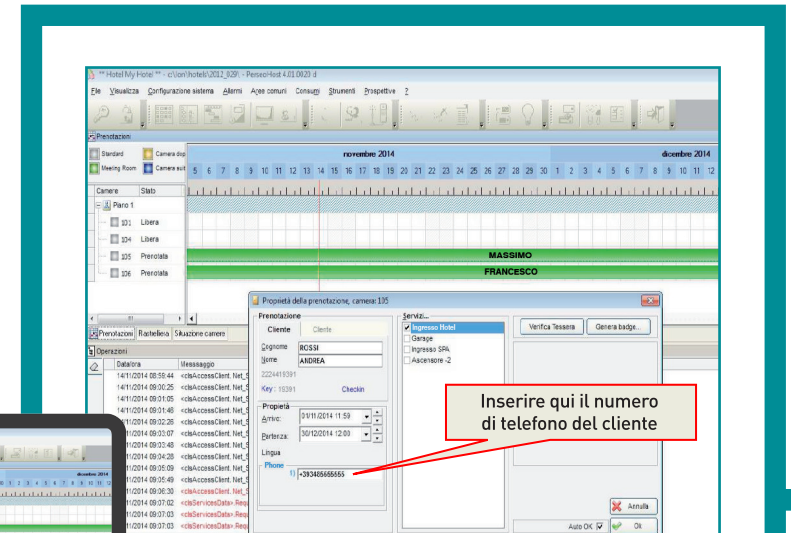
** Hotel My Hotel ** - c:\on\hotel\2012_029\ - PerseoHost 4.01.0020 d

File Visualizza Configurazione sistema Allarmi Aree comuni Consumi Strumenti Prospettive ?

Prenotazioni

Standard
Camera dop
Meeting Room
Camera sui

novembre 2014
dicembre 2014

5 6 7 8 9 10 11 12 13 14 15 16 17 18 19 20 21 22 23 24 25 26 27 28 29 30 1 2 3 4 5 6 7 8 9 10 11 12

Camere Stato
Piano 1
101 Libera
104 Libera
105 Prenotata
106 Prenotata

MASSIMO
FRANCESCO

Prenotazioni Rastrelliera Situazione camere

Operazioni

Data/ora Messaggio
14/11/2014 08:59:44 <clsAccessClient. Net_S
14/11/2014 09:00:25 <clsAccessClient. Net_S
14/11/2014 09:01:05 <clsAccessClient. Net_S
14/11/2014 09:01:46 <clsAccessClient. Net_S
14/11/2014 09:02:26 <clsAccessClient. Net_S
14/11/2014 09:03:07 <clsAccessClient. Net_S
14/11/2014 09:03:48 <clsAccessClient. Net_S
14/11/2014 09:04:28 <clsAccessClient. Net_S
14/11/2014 09:05:09 <clsAccessClient. Net_S
14/11/2014 09:05:49 <clsAccessClient. Net_S
14/11/2014 09:06:30 <clsAccessClient. Net_S
14/11/2014 09:07:02 <clsServicesData>.Requ
14/11/2014 09:07:03 <clsServicesData>.Requ
14/11/2014 09:07:03 <clsServicesData>.Requ

Proprietà della prenotazione, camera: 105

Prenotazione
Cliente Cliente
Cognome ROSSI
Nome ANDREA
2224419391
Key : 15391
Checkin

Proprietà
Arrivo: 01/11/2014 11:59
Partenza: 30/12/2014 12:00
Lingua
Phone
1) +393485555555

Servizi...
Ingresso Hotel
Garage
Ingresso SPA
Ascensore -2

Verifica Tessera
Genera badge...

Annulla
Auto OK
Ok

Inserire qui il numero di telefono del cliente